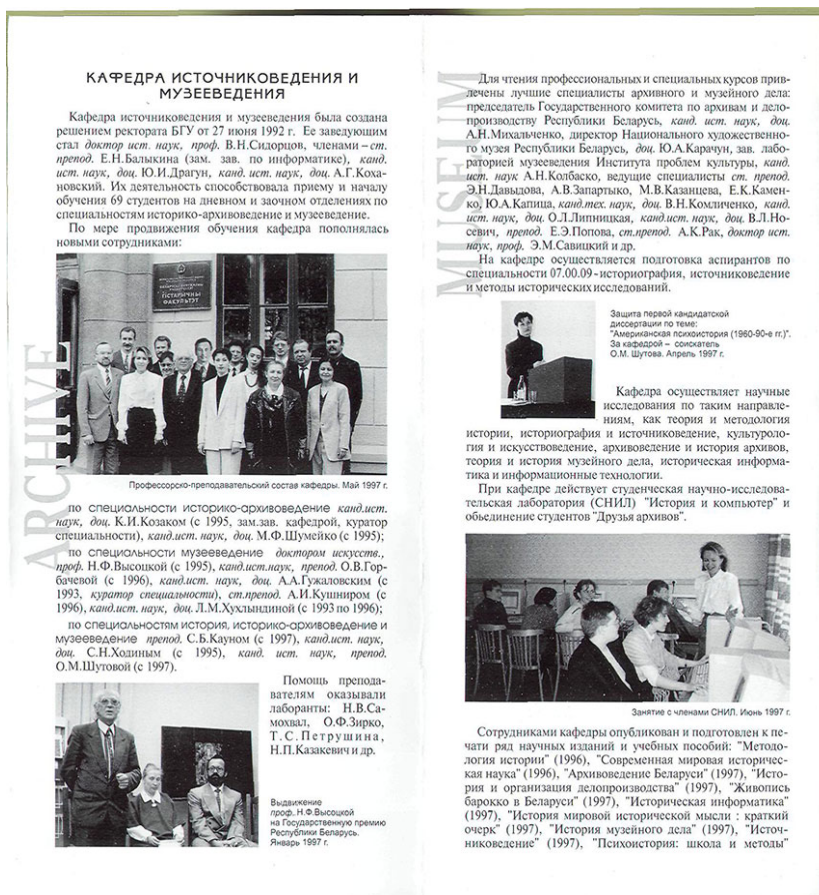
КАФЕДРА ИСТОЧНИКОВЕДЕНИЯ И МУЗЕЕВЕДЕНИЯ

Кафедра источниковедения и музееведения была создана решением ректората БГУ от 27 июня 1992 г. Ее заведующим стал доктор ист. наук, проф. В.Н.Сидорцов, членами – ст. препод. Е.Н.Балыкина (зам. зав. по информатике), канд. ист. наук, доц. Ю.И.Драгун, канд. ист. наук, доц. А.Г.Кохановский. Их деятельность способствовала приему и началу обучения 69 студентов на дневном и заочном отделениях по специальностям историко-архивоведение и музееведение.

По мере продвижения обучения кафедра пополнялась новыми сотрудниками:

Профессорско-преподавательский состав кафедры. Май 1997 г.

по специальности историко-архивоведение канд.ист. наук, доц. К.И.Козаком (с 1995, зам.зав. кафедрой, куратор специальности), канд.ист. наук, доц. М.Ф.Шумейко (с 1995);

по специальности музееведение доктором искусств., проф. Н.Ф.Высоцкой (с 1995), канд.ист.наук, препод. О.В.Горбачевой (с 1996), канд.ист. наук, доц. А.А.Гужаловским (с 1993, куратор специальности), ст.препод. А.И.Кушниром (с 1996), канд.ист. наук, доц. Л.М.Хухлындиной (с 1993 по 1996);

по специальностям история, историко-архивоведение и музееведение препод. С.Б.Кауном (с 1997), канд.ист. наук, доц. С.Н.Ходиным (с 1995), канд. ист. наук, препод. О.М.Шутовой (с 1997).

Помощь преподавателям оказывали лаборанты: Н.В.Самохвал, О.Ф.Зирко, Т.С.Петрушина, Н.П.Казакевич и др.

Выдвижение проф. Н.Ф.Высоцкой на Государственную премию Республики Беларусь. Январь 1997 г.

ARCHIVE

MUSEUM

Для чтения профессиональных и специальных курсов привлечены лучшие специалисты архивного и музейного дела: председатель Государственного комитета по архивам и делопроизводству Республики Беларусь, канд. ист. наук, доц. А.Н.Михальченко, директор Национального художественного музея Республики Беларусь, доц. Ю.А.Карачун, зав. лабораторией музееведения Института проблем культуры, канд. ист. наук А.Н.Колбаско, ведущие специалисты ст. препод. Э.Н.Давыдова, А.В.Запартыко, М.В.Казанцева, Е.К.Каменко, Ю.А.Капица, канд.тех. наук, доц. В.Н.Комличенко, канд. ист. наук, доц. О.Л.Липницкая, канд.ист. наук, доц. В.Л.Носевич, препод. Е.Э.Попова, ст.препод. А.К.Рак, доктор ист. наук, проф. Э.М.Савицкий и др.

На кафедре осуществляется подготовка аспирантов по специальности 07.00.09 - историография, источниковедение и методы исторических исследований.

Защита первой кандидатской диссертации по теме: "Американская психоистория (1960-90-е гг.)". За кафедрой – соискатель О.М. Шутова. Апрель 1997 г.

Кафедра осуществляет научные исследования по таким направлениям, как теория и методология истории, историография и источниковедение, культурология и искусствоведение, архивоведение и история архивов, теория и история музейного дела, историческая информатика и информационные технологии.

При кафедре действует студенческая научно-исследовательская лаборатория (СНИЛ) "История и компьютер" и объединение студентов "Друзья архивов".

Занятие с членами СНИЛ. Июнь 1997 г.

Сотрудниками кафедры опубликован и подготовлен к печати ряд научных изданий и учебных пособий: "Методология истории" (1996), "Современная мировая историческая наука" (1996), "Архивоведение Беларуси" (1997), "История и организация делопроизводства" (1997), "Живопись барокко в Беларуси" (1997), "Историческая информатика" (1997), "История мировой исторической мысли : краткий очерк" (1997), "История музейного дела" (1997), "Источниковедение" (1997), "Психоистория: школа и методы"